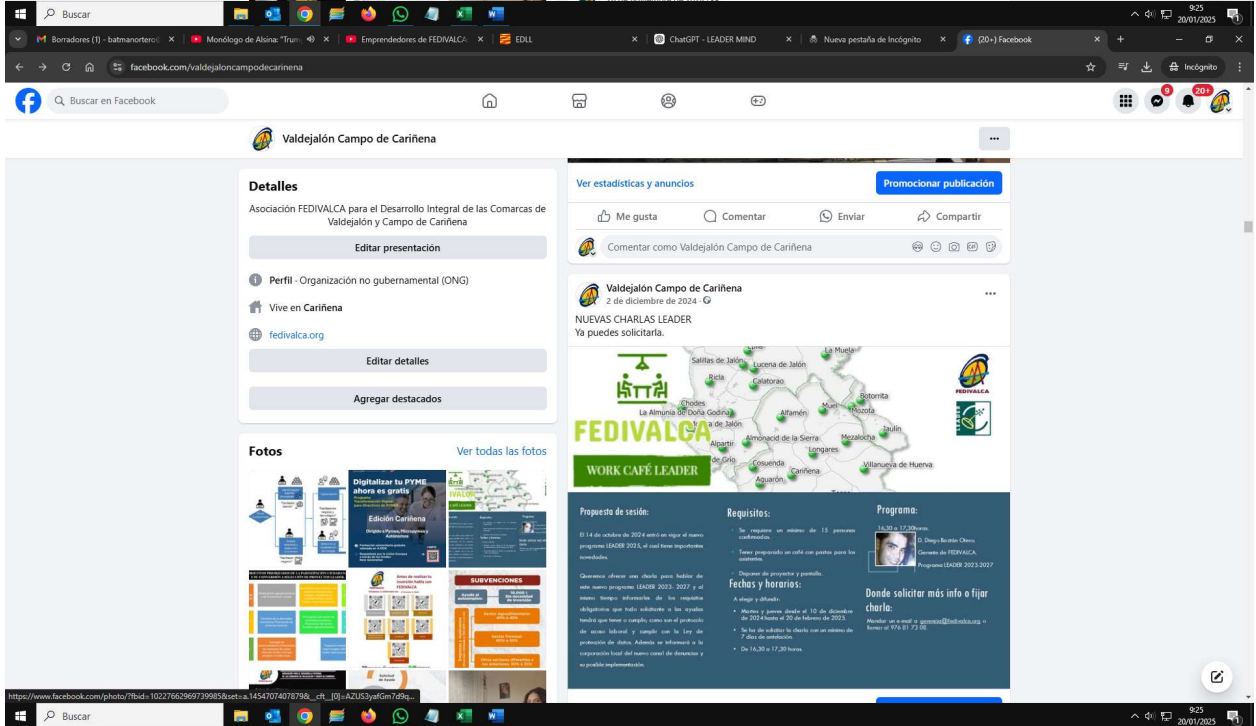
Buscar

9:25
20/01/2025

Borradores (1) - batmanortero | Monólogo de Alsina: "Trum | Emprendedores de FEDIVALCA | EDLL | ChatGPT - LEADER MIND | Nueva pestaña de Incógnito | (20+) Facebook

facebook.com/valdejaloncampodecarinena

Incógnito

Buscar en Facebook

9
20+

Valdejalón Campo de Cariñena

Detalles

Asociación FEDIVALCA para el Desarrollo Integral de las Comarcas de Valdejalón y Campo de Cariñena

Editar presentación

Perfil · Organización no gubernamental (ONG)

Vive en Cariñena

fedivalca.org

Editar detalles

Agregar destacados

Fotos

Ver todas las fotos

Digitalizar tu PYME ahora es gratis

Edición Cariñena

SUBVENCIONES

Ver estadísticas y anuncios

Promocionar publicación

Me gusta

Comentar

Enviar

Compartir

Comentar como Valdejalón Campo de Cariñena

Valdejalón Campo de Cariñena
2 de diciembre de 2024 ·

NUEVAS CHARLAS LEADER
Ya puedes solicitarla.

Salillas de Jalón
Lucena de Jalón
La Muela
Ricla
Calatorao
FEDIVALCA
Chodes
Botorrita
La Almunia de Doña Godina
Muel
Mozota
Alfamén
de Jalón
Jaulín
Alpartir
Almonacid de la Sierra
Mezalocha
Longares
de Grío
Cosuenda
Villanueva de Huerva
Cariñena
Aguarón
FEDIVALCA
WORK CAFÉ LEADER

Propuesta de sesión:

El 14 de octubre de 2024 entró en vigor el nuevo programa LEADER 2023-2027, el cual tiene importantes novedades.

Queremos ofrecer una charla para hablar de este nuevo programa LEADER 2023- 2027 y al mismo tiempo informarles de los requisitos obligatorios que todo solicitante a las ayudas tendrá que tener o cumplir, como son el protocolo de acoso laboral y cumplir con la Ley de protección de datos. Además se informará a la corporación local del nuevo canal de denuncias y su posible implementación.

Requisitos:

Se requiere un mínimo de 15 personas confirmadas.

Tener preparado un café con pastas para los asistentes.

Disponer de proyector y pantalla.

Fechas y horarios:

A elegir y difundir.

Martes y jueves desde el 10 de diciembre de 2024 hasta el 20 de febrero de 2025.

Se ha de solicitar la charla con un mínimo de 7 días de antelación.

De 16,30 a 17,30 horas.

Programa:

16,30 a 17,30horas.

D. Diego Bastián Olona.
Gerente de FEDIVALCA.
Programa LEADER 2023-2027

Donde solicitar más info o fijar charla:

Mandar un e-mail a gerencia@fedivalca.org o llamar al 976 61 73 08

https://www.facebook.com/photo/?fbid=1022766296973998​5&set=a.1454707407879&__cft__[0]=AZUS3yafGm7d9q...

Buscar

9:25
20/01/2025